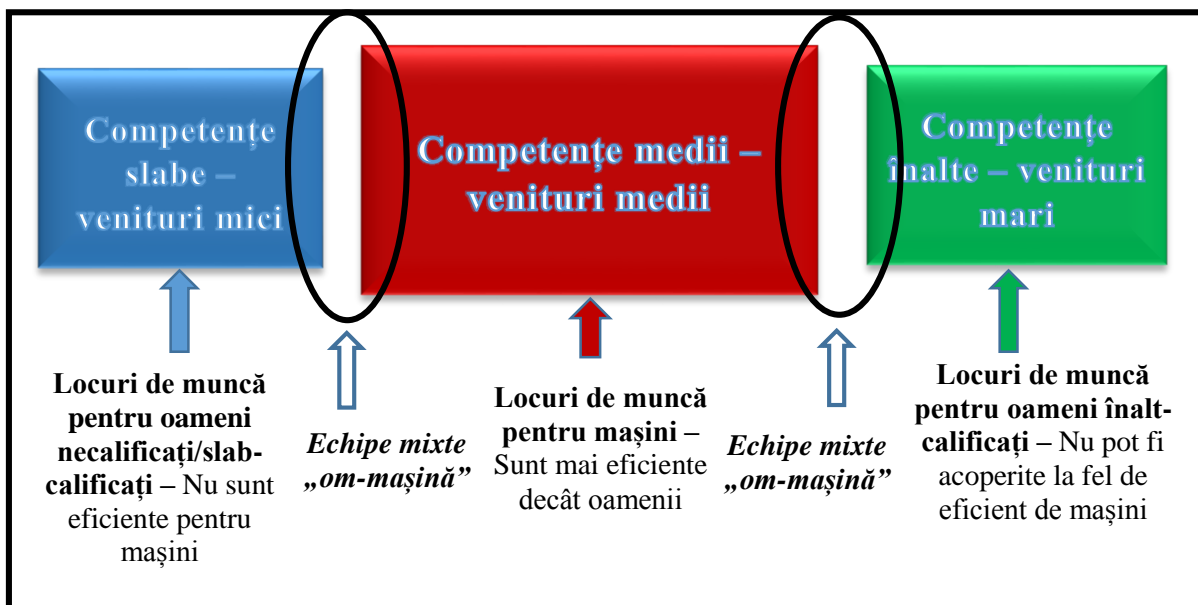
Competențe slabe – venituri mici

Competențe medii – venituri medii

Competențe înalte – venituri mari

Locuri de muncă pentru oameni necalificați/slab-calificați – Nu sunt eficiente pentru mașini

Echipe mixte „om-mașină”

Locuri de muncă pentru mașini – Sunt mai eficiente decât oamenii

Echipe mixte „om-mașină”

Locuri de muncă pentru oameni înalt-calificați – Nu pot fi acoperite la fel de eficient de mașini